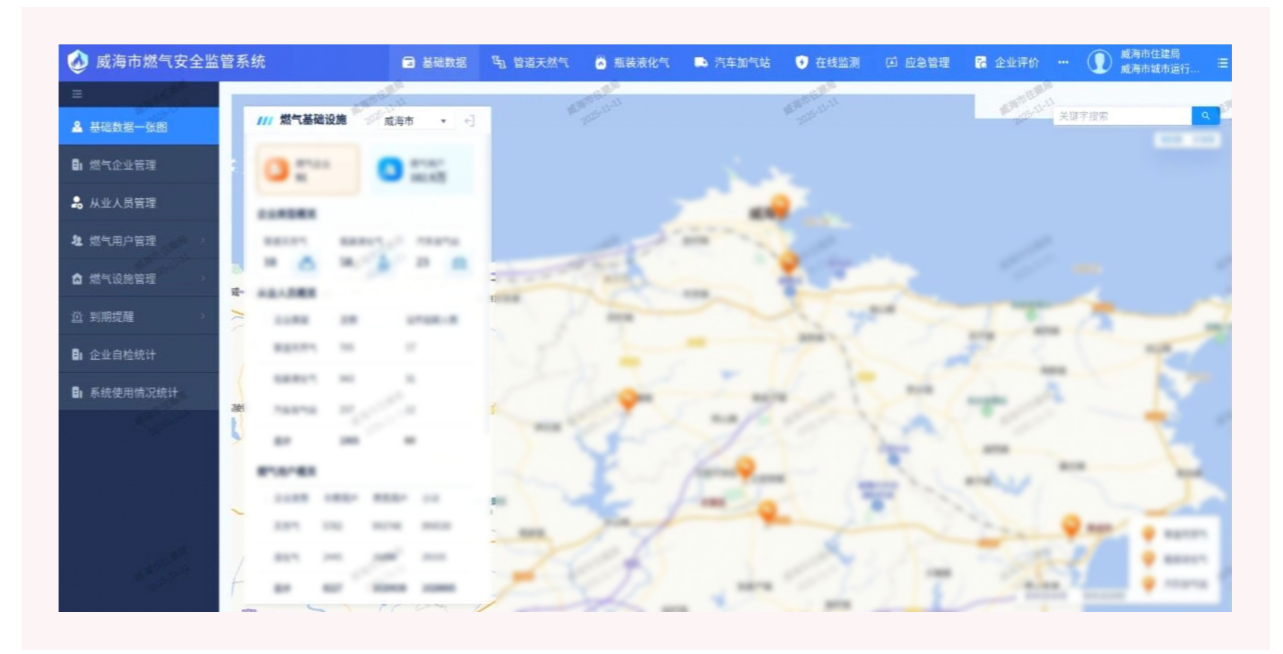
威海市燃气安全监管系统

基础数据　管道天然气　瓶装液化气　汽车加气站　在线监测　应急管理　企业评价　···　威海市住建局　威海市城市运行...

基础数据一张图
燃气企业管理
从业人员管理
燃气用户管理
燃气设施管理
到期提醒
企业自检统计
系统使用情况统计

燃气基础设施　威海市

关键字搜索

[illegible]